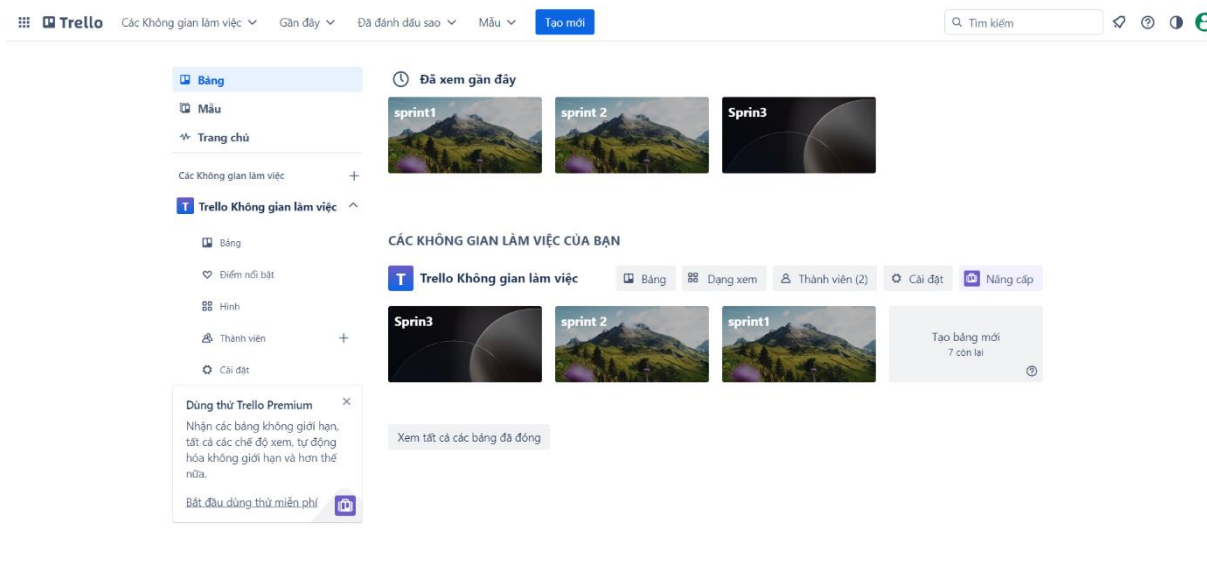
Trello Các Không gian làm việc Gần đây Đã đánh dấu sao Mẫu Tạo mới

Tìm kiếm

Bảng
Mẫu
Trang chủ

Các Không gian làm việc +

T Trello Không gian làm việc

Bảng
Điểm nổi bật
Hình
Thành viên +
Cài đặt

Dùng thử Trello Premium ×

Nhận các bảng không giới hạn, tất cả các chế độ xem, tự động hóa không giới hạn và hơn thế nữa.

Bắt đầu dùng thử miễn phí

Đã xem gần đây

sprint1
sprint 2
Sprin3

CÁC KHÔNG GIAN LÀM VIỆC CỦA BẠN

T Trello Không gian làm việc

Bảng
Dạng xem
Thành viên (2)
Cài đặt
Nâng cấp

Sprin3
sprint 2
sprint1

Tạo bảng mới
7 còn lại

Xem tất cả các bảng đã đóng